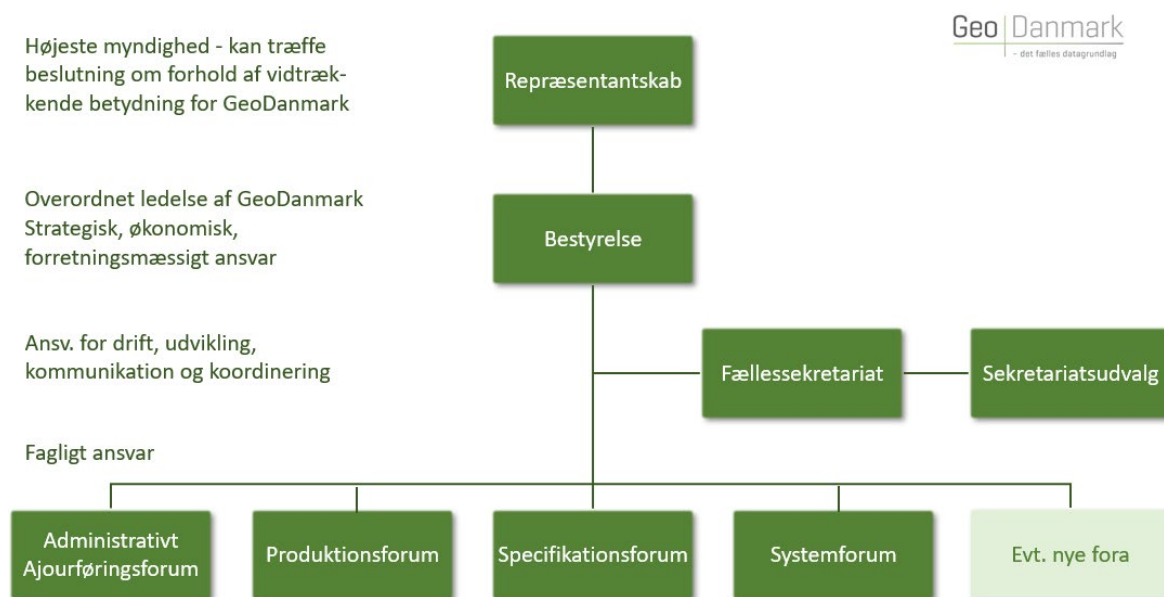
Geo Danmark
- det fælles datagrundlag

Højeste myndighed - kan træffe beslutning om forhold af vidtrækkende betydning for GeoDanmark

Repræsentantskab

Overordnet ledelse af GeoDanmark
Strategisk, økonomisk, forretningsmæssigt ansvar

Bestyrelse

Ansv. for drift, udvikling, kommunikation og koordinering

Fællessekretariat

Sekretariatsudvalg

Fagligt ansvar

Administrativt Ajourføringsforum

Produktionsforum

Specifikationsforum

Systemforum

Evt. nye fora